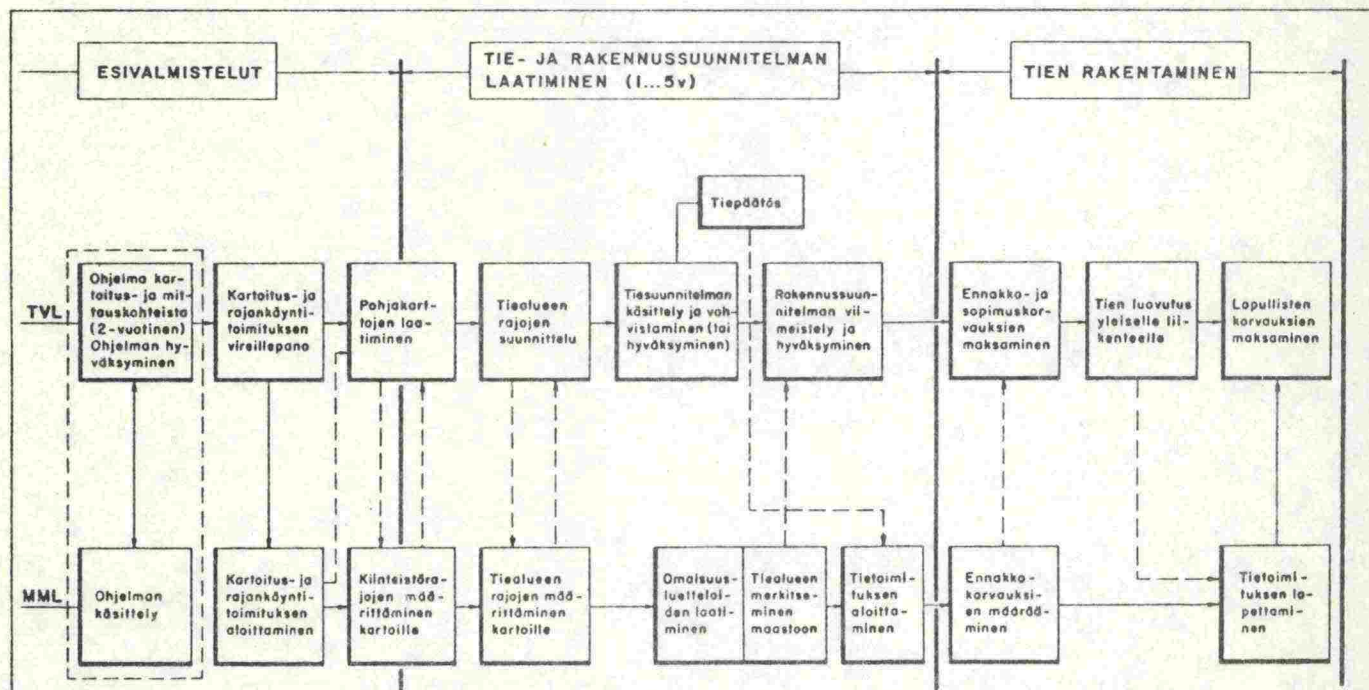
ESIVALMISTELUT

TIE- JA RAKENNUSSUUNNITELMAN LAATIMINEN (1...5v)

TIEN RAKENTAMINEN

Tiepäätös

TVL

Ohjelma kartoitus- ja mittauskohteista (2-vuotinen) Ohjelman hyväksyminen

Kartoitus- ja rajankäyntitoimituksen vireillepano

Pohjakarttojen laatiminen

Tiealueen rajojen suunnittelu

Tiesuunnitelman käsittely ja vahvistaminen (tai hyväksyminen)

Rakennussuunnitelman viimeistely ja hyväksyminen

Ennakko- ja sopimuskorvauksien maksaminen

Tien luovutus yleiselle liikenteelle

Lopullisten korvauksien maksaminen

MML

Ohjelman käsittely

Kartoitus- ja rajankäyntitoimituksen aloittaminen

Kiinteistörajojen määrittäminen kartoille

Tiealueen rajojen määrittäminen kartoille

Omistusluetteloiden laatiminen

Tiealueen merkitseminen maastoon

Tietoimituksen aloittaminen

Ennakkokorvauksien määrääminen

Tietoimituksen lopettaminen